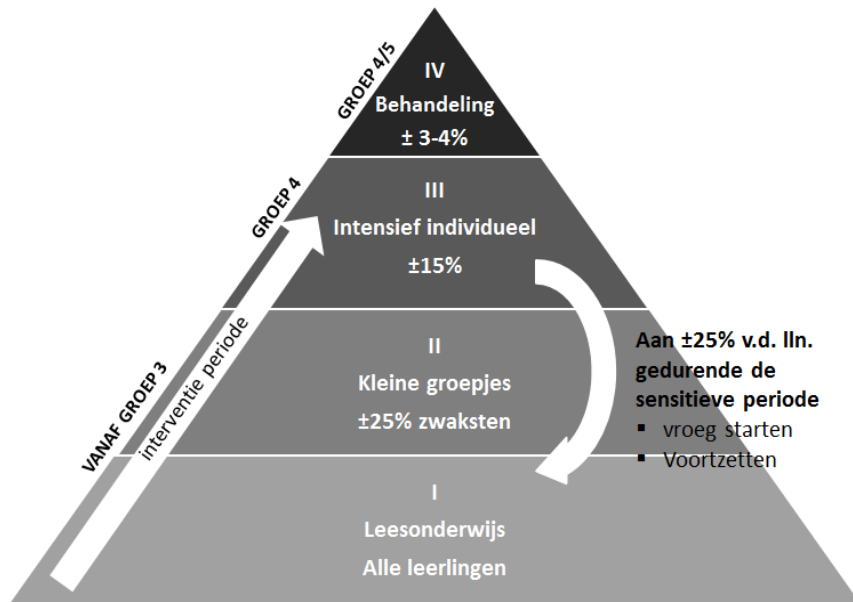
IV
Behandeling
± 3-4%

III
Intensief individueel
±15%

II
Kleine groepjes
±25% zwaksten

I
Leesonderwijs
Alle leerlingen

GROEP 4/5

GROEP 4

VANAF GROEP 3

interventie periode

Aan ±25% v.d. lln. gedurende de sensitieve periode
▪ vroeg starten
▪ Voortzetten